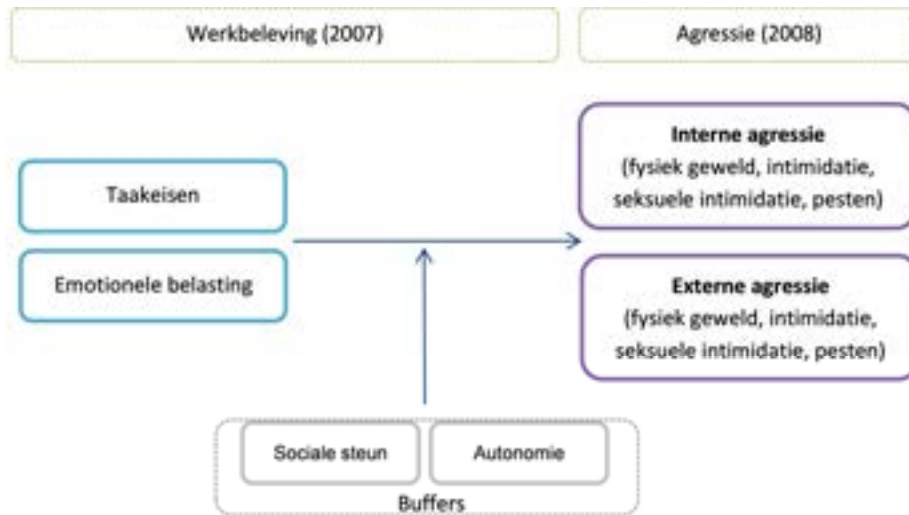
Werkbeleving (2007)

Agressie (2008)

Taakeisen

Emotionele belasting

**Interne agressie**
(fysiek geweld, intimidatie, seksuele intimidatie, pesten)

**Externe agressie**
(fysiek geweld, intimidatie, seksuele intimidatie, pesten)

Sociale steun

Autonomie

Buffers